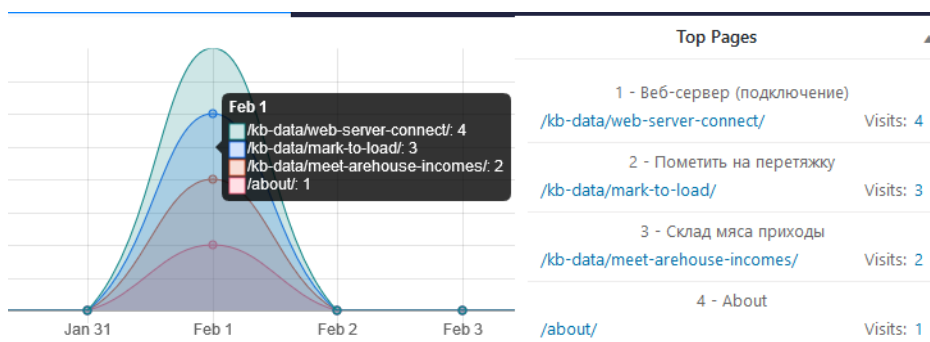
Feb 1
/kb-data/web-server-connect/: 4
/kb-data/mark-to-load/: 3
/kb-data/meet-arehouse-incomes/: 2
/about/: 1

Jan 31
Feb 1
Feb 2
Feb 3

Top Pages

1 - Веб-сервер (подключение)
/kb-data/web-server-connect/ Visits: 4

2 - Пометить на перетяжку
/kb-data/mark-to-load/ Visits: 3

3 - Склад мяса приходы
/kb-data/meet-arehouse-incomes/ Visits: 2

4 - About
/about/ Visits: 1